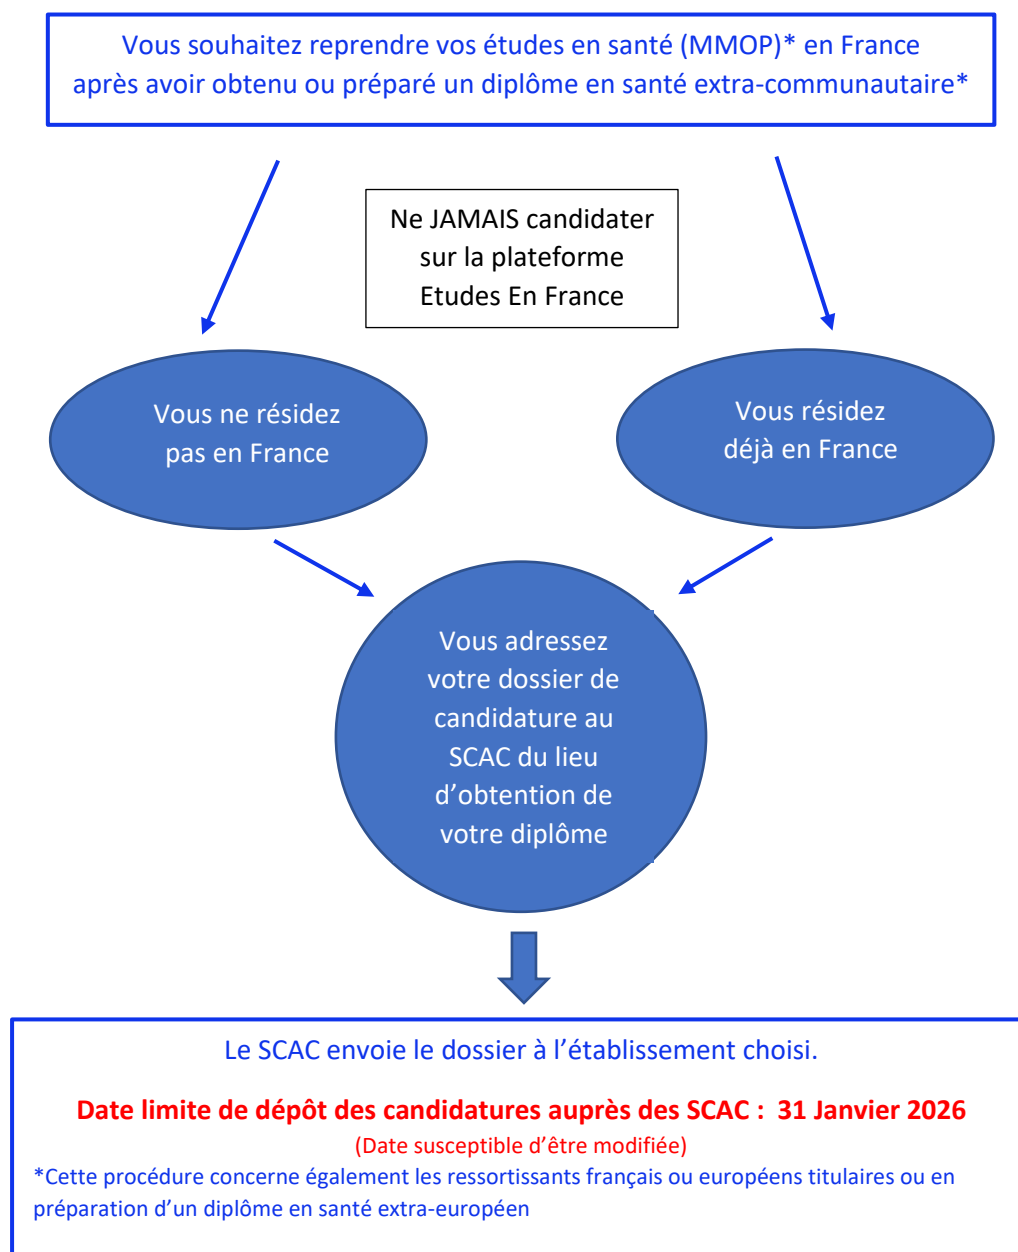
Vous souhaitez reprendre vos études en santé (MMOP)* en France après avoir obtenu ou préparé un diplôme en santé extra-communautaire*

Ne JAMAIS candidater sur la plateforme Etudes En France

Vous ne résidez pas en France

Vous résidez déjà en France

Vous adressez votre dossier de candidature au SCAC du lieu d'obtention de votre diplôme

Le SCAC envoie le dossier à l'établissement choisi.

Date limite de dépôt des candidatures auprès des SCAC : 31 Janvier 2026

(Date susceptible d'être modifiée)

*Cette procédure concerne également les ressortissants français ou européens titulaires ou en préparation d'un diplôme en santé extra-européen